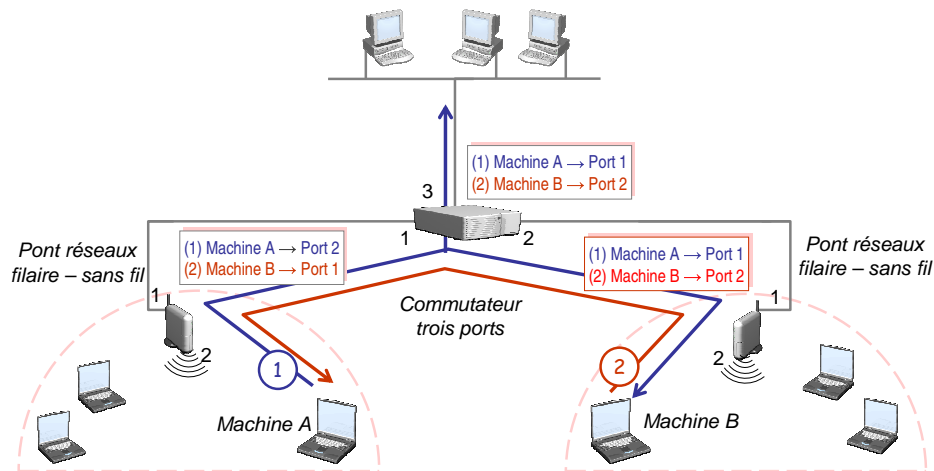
(1) Machine A → Port 1
(2) Machine B → Port 2

3

1

2

Pont réseaux filaire – sans fil

(1) Machine A → Port 2
(2) Machine B → Port 1

(1) Machine A → Port 1
(2) Machine B → Port 2

Pont réseaux filaire – sans fil

1

Commutateur trois ports

1

2

1

2

2

Machine A

Machine B